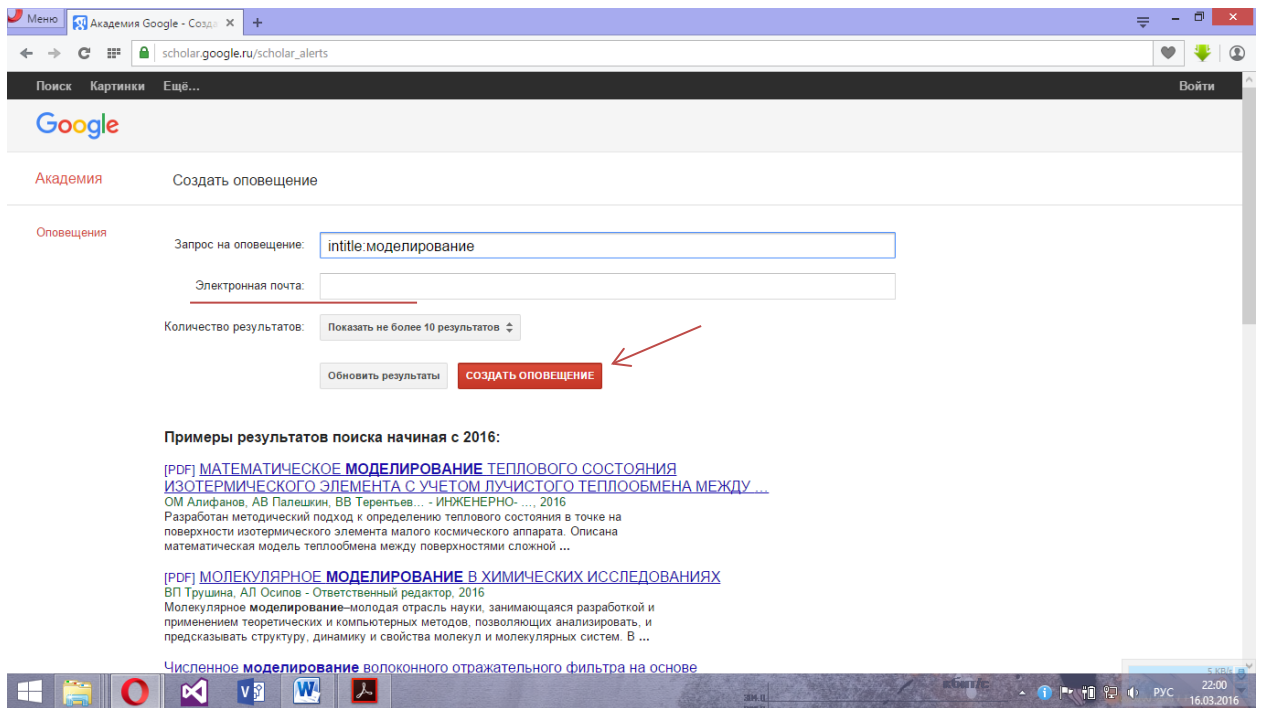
Меню
Академия Google - Созда
+

scholar.google.ru/scholar_alerts

Поиск Картинки Ещё...
Войти

Google

Академия
Создать оповещение

Оповещения

Запрос на оповещение: intitle:моделирование

Электронная почта:

Количество результатов: Показать не более 10 результатов

Обновить результаты
СОЗДАТЬ ОПОВЕЩЕНИЕ

Примеры результатов поиска начиная с 2016:

[PDF] МАТЕМАТИЧЕСКОЕ МОДЕЛИРОВАНИЕ ТЕПЛОВОГО СОСТОЯНИЯ ИЗОТЕРМИЧЕСКОГО ЭЛЕМЕНТА С УЧЕТОМ ЛУЧИСТОГО ТЕПЛООБМЕНА МЕЖДУ ...
ОМ Алифанов, АВ Палешкин, ВВ Терентьев... - ИНЖЕНЕРНО- ..., 2016
Разработан методический подход к определению теплового состояния в точке на поверхности изотермического элемента малого космического аппарата. Описана математическая модель теплообмена между поверхностями сложной ...

[PDF] МОЛЕКУЛЯРНОЕ МОДЕЛИРОВАНИЕ В ХИМИЧЕСКИХ ИССЛЕДОВАНИЯХ
ВП Трушина, АЛ Осипов - Ответственный редактор, 2016
Молекулярное моделирование–молодая отрасль науки, занимающаяся разработкой и применением теоретических и компьютерных методов, позволяющих анализировать, и предсказывать структуру, динамику и свойства молекул и молекулярных систем. В ...

Численное моделирование волоконного отражательного фильтра на основе

РУС
22:00
16.03.2016